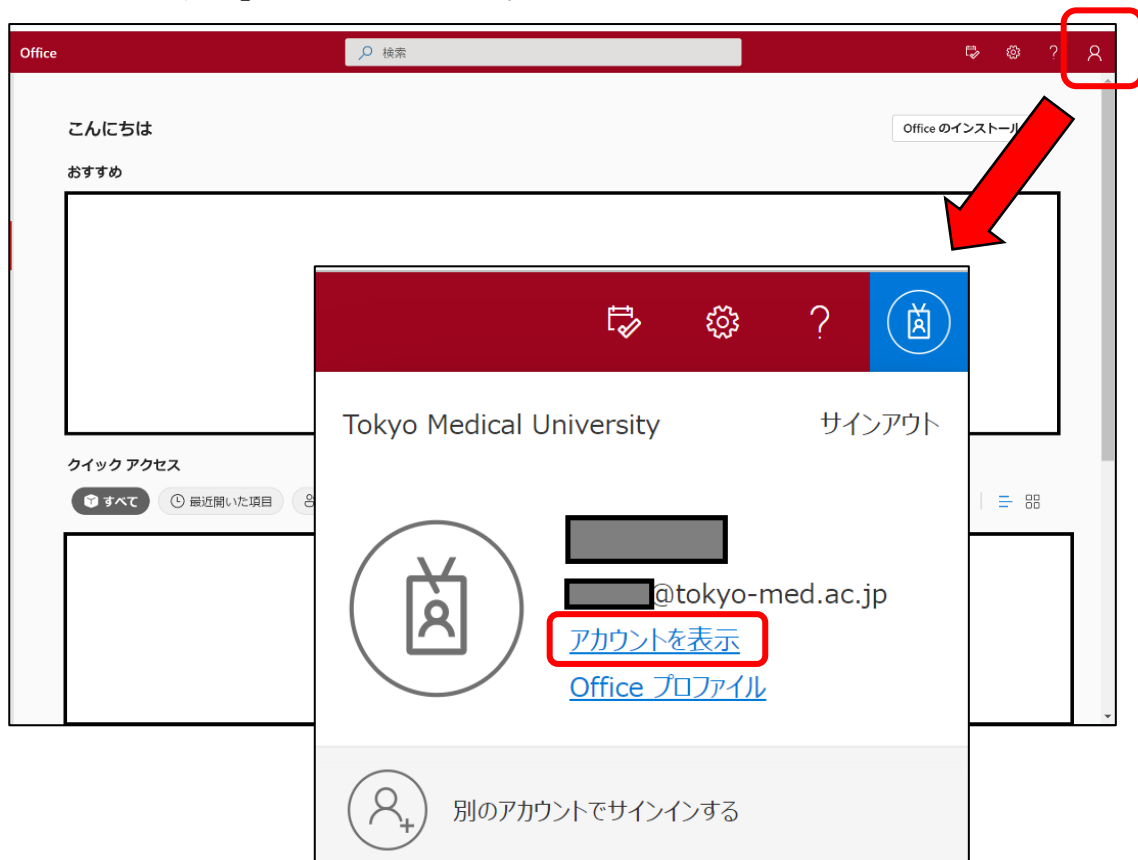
Office

検索

?

こんにちは

Office のインストール

おすすめ

クイック アクセス

すべて

最近開いた項目

?

Tokyo Medical University

サインアウト

@tokyo-med.ac.jp

アカウントを表示

Office プロファイル

別のアカウントでサインインする